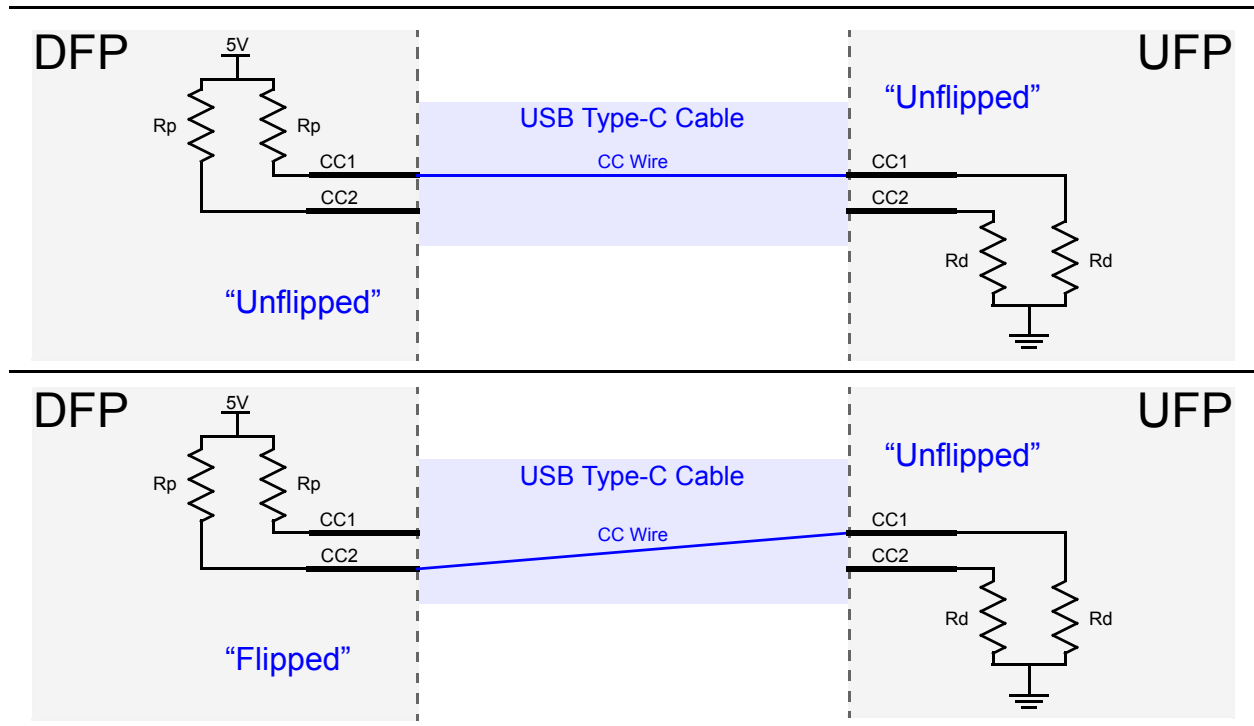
DFP

5V

Rp

Rp

CC1

CC2

"Unflipped"

USB Type-C Cable

CC Wire

UFP

"Unflipped"

CC1

CC2

Rd

Rd

DFP

5V

Rp

Rp

CC1

CC2

"Flipped"

USB Type-C Cable

CC Wire

UFP

"Unflipped"

CC1

CC2

Rd

Rd